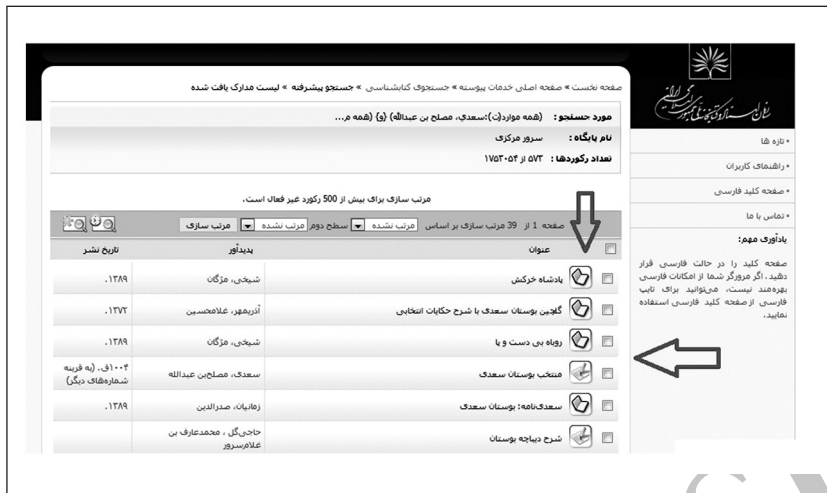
سازمان اسناد و کتابخانه ملی جمهوری اسلامی ایران

صفحه نخست » صفحه اصلی خدمات پیوسته » جستجوی کتابشناسی » جستجو پیشرفته » لیست مدارک یافت شده

مورد جستجو : (همه موارد(ت):سعدی، مصلح بن عبدالله) (و) (همه م...

نام پایگاه : سرور مرکزی

تعداد رکوردها : ۵۷۳ از ۱۷۵۳۰۵۴

مرتب سازی برای بیش از 500 رکورد غیر فعال است.

صفحه 1 از 39 مرتب سازی بر اساس مرتب نشده سطح دوم مرتب نشده مرتب سازی

• تازه ها
• راهنمای کاربران
• صفحه کلید فارسی
• تماس با ما

یادآوری مهم:

صفحه کلید را در حالت فارسی قرار دهید. اگر مرورگر شما از امکانات فارسی بهره‌مند نیست، می‌توانید برای تایپ فارسی از صفحه کلید فارسی استفاده نمایید.

| | عنوان | پدیدآور | تاریخ نشر |
|---|---|---|---|
| | پادشاه خرگوش | شیخی، مژگان | .۱۳۸۹ |
| | گلچین بوستان سعدی با شرح حکایات انتخابی | آذرمهر، غلامحسین | .۱۳۷۲ |
| | روباه بی دست و پا | شیخی، مژگان | .۱۳۸۹ |
| | منتخب بوستان سعدی | سعدی، مصلح‌بن عبدالله | ۱۰۰۴ق. (به قرینه شماره‌های دیگر) |
| | سعدی‌نامه: بوستان سعدی | زمانیان، صدرالدین | .۱۳۸۹ |
| | شرح دیباچه بوستان | حاجی‌گل ، محمدعارف بن غلام‌سرور | |